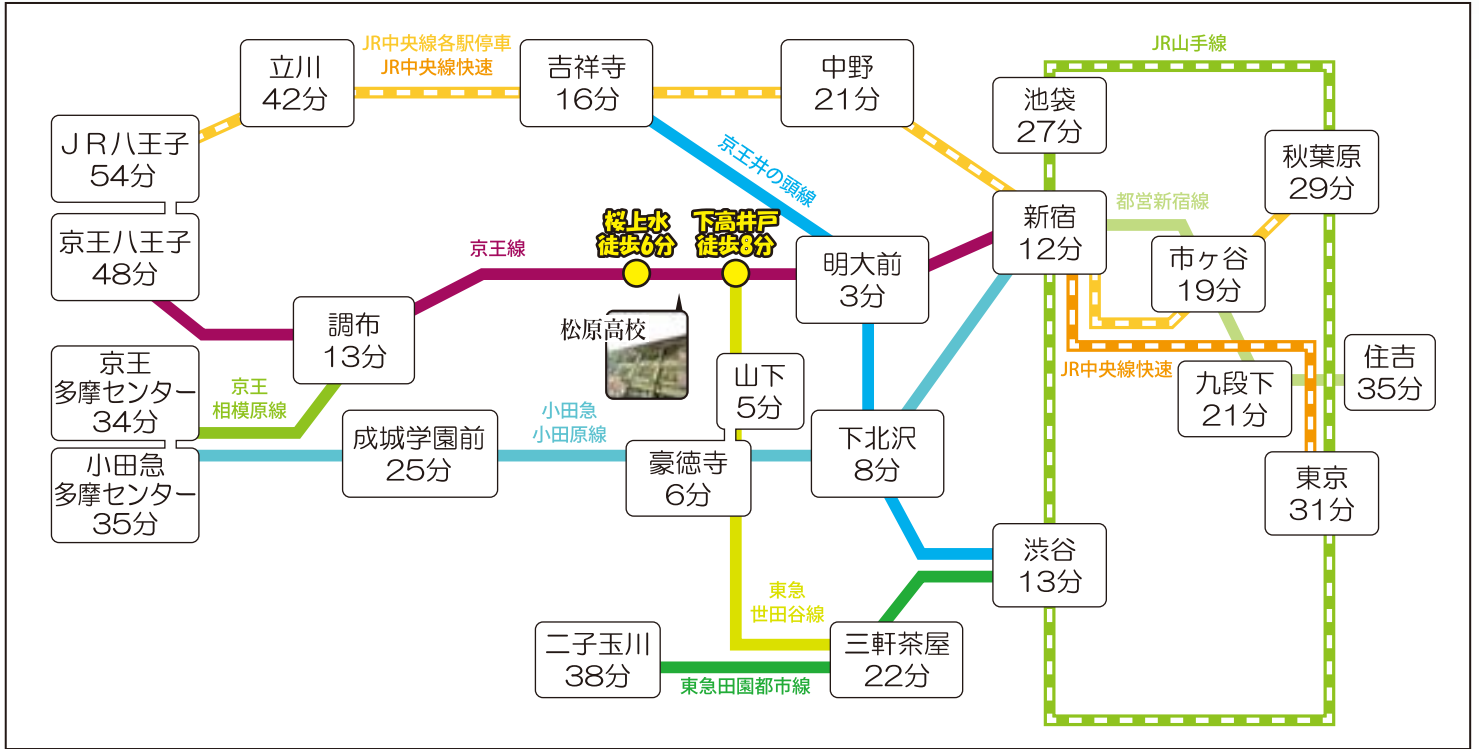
JR中央線各駅停車
JR中央線快速

JR山手線

立川
42分

吉祥寺
16分

中野
21分

池袋
27分

ＪＲ八王子
54分

京王井の頭線

秋葉原
29分

京王八王子
48分

桜上水
徒歩6分

下高井戸
徒歩8分

新宿
12分

都営新宿線

京王線

明大前
3分

市ヶ谷
19分

調布
13分

松原高校

京王
多摩センター
34分

京王
相模原線

JR中央線快速

住吉
35分

山下
5分

九段下
21分

成城学園前
25分

小田急
小田原線

下北沢
8分

小田急
多摩センター
35分

豪徳寺
6分

東京
31分

渋谷
13分

東急
世田谷線

二子玉川
38分

三軒茶屋
22分

東急田園都市線